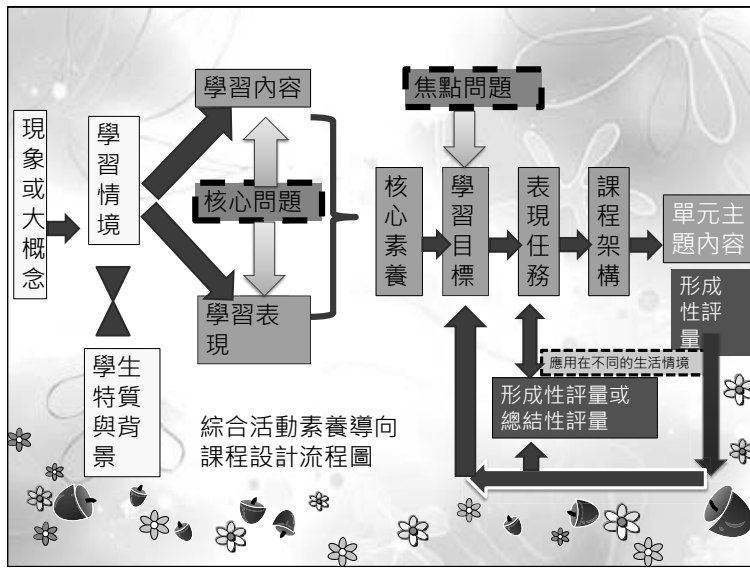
現象或大概念

學習情境

學生特質與背景

學習內容

核心問題

學習表現

焦點問題

核心素養

學習目標

表現任務

課程架構

單元主題內容

形成性評量

應用在不同的生活情境

形成性評量或總結性評量

綜合活動素養導向課程設計流程圖